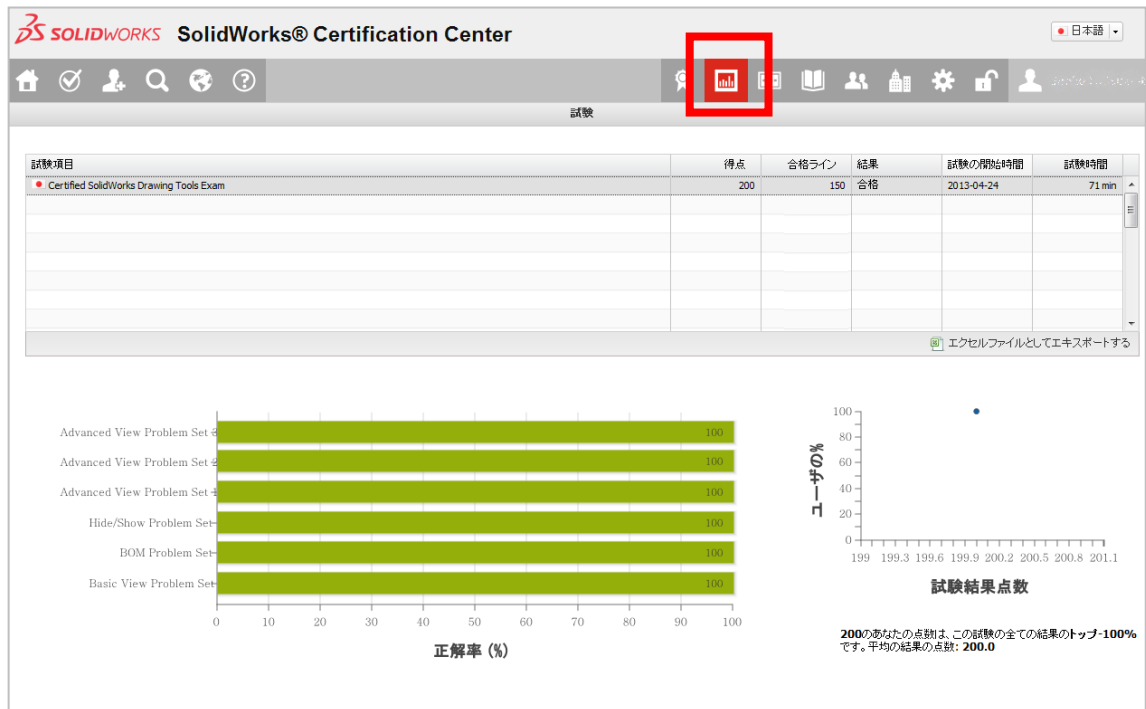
SOLIDWORKS SolidWorks® Certification Center

日本語

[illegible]

試験

| 試験項目 | 得点 | 合格ライン | 結果 | 試験の開始時間 | 試験時間 |
|---|---|---|---|---|---|
| Certified SolidWorks Drawing Tools Exam | 200 | 150 | 合格 | 2013-04-24 | 71 min |

エクセルファイルとしてエキスポートする

Advanced View Problem Set
Advanced View Problem Set
Advanced View Problem Set
Hide/Show Problem Set
BOM Problem Set
Basic View Problem Set

100
100
100
100
100
100

0 10 20 30 40 50 60 70 80 90 100

正解率 (%)

100
80
60
40
20
0

ユーザの%

199 199.3 199.6 199.9 200.2 200.5 200.8 201.1

試験結果点数

200のあなたの点数は、この試験の全ての結果のトップ-100%です。平均の結果の点数: 200.0